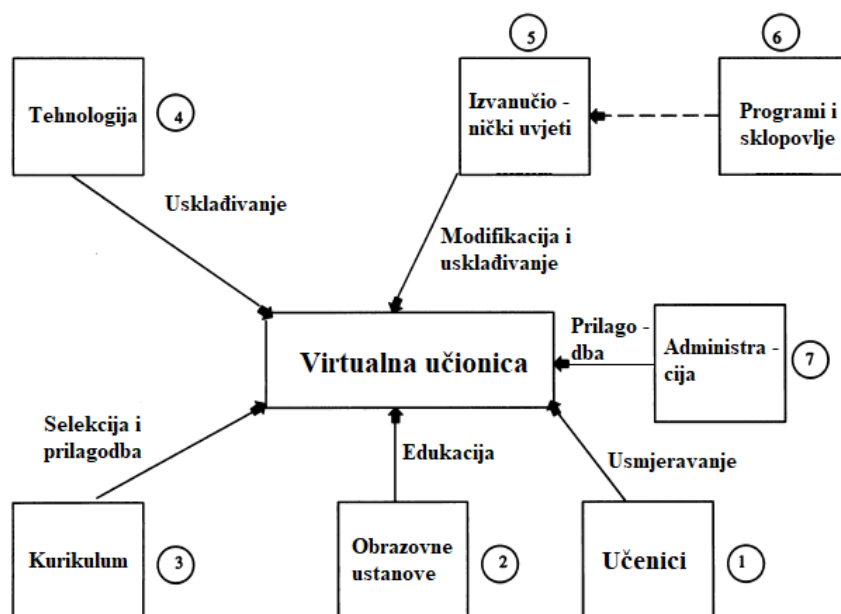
5

6

Tehnologija 4

Izvanučio - nički uvjeti

Programi i sklopovlje

Usklađivanje

Modifikacija i usklađivanje

Prilago - dba

Virtualna učionica

Administra - cija

7

Selekcija i prilagodba

Edukacija

Usmjeravanje

Kurikulum 3

Obrazovne ustanove 2

Učenici 1